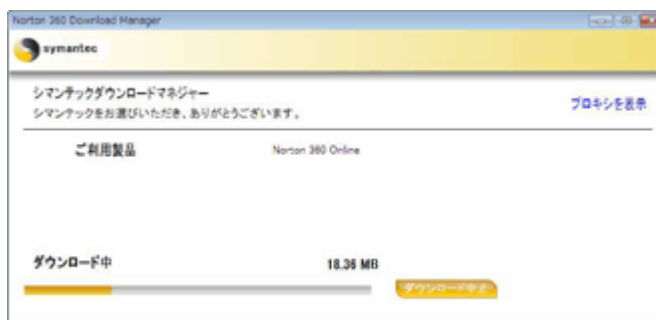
Norton 360 Download Manager

symantec

シマンテックダウンロードマネジャー
シマンテックをお選びいただき、ありがとうございます。

プロキシを表示

ご利用製品

Norton 360 Online

ダウンロード中

18.36 MB

ダウンロード中止